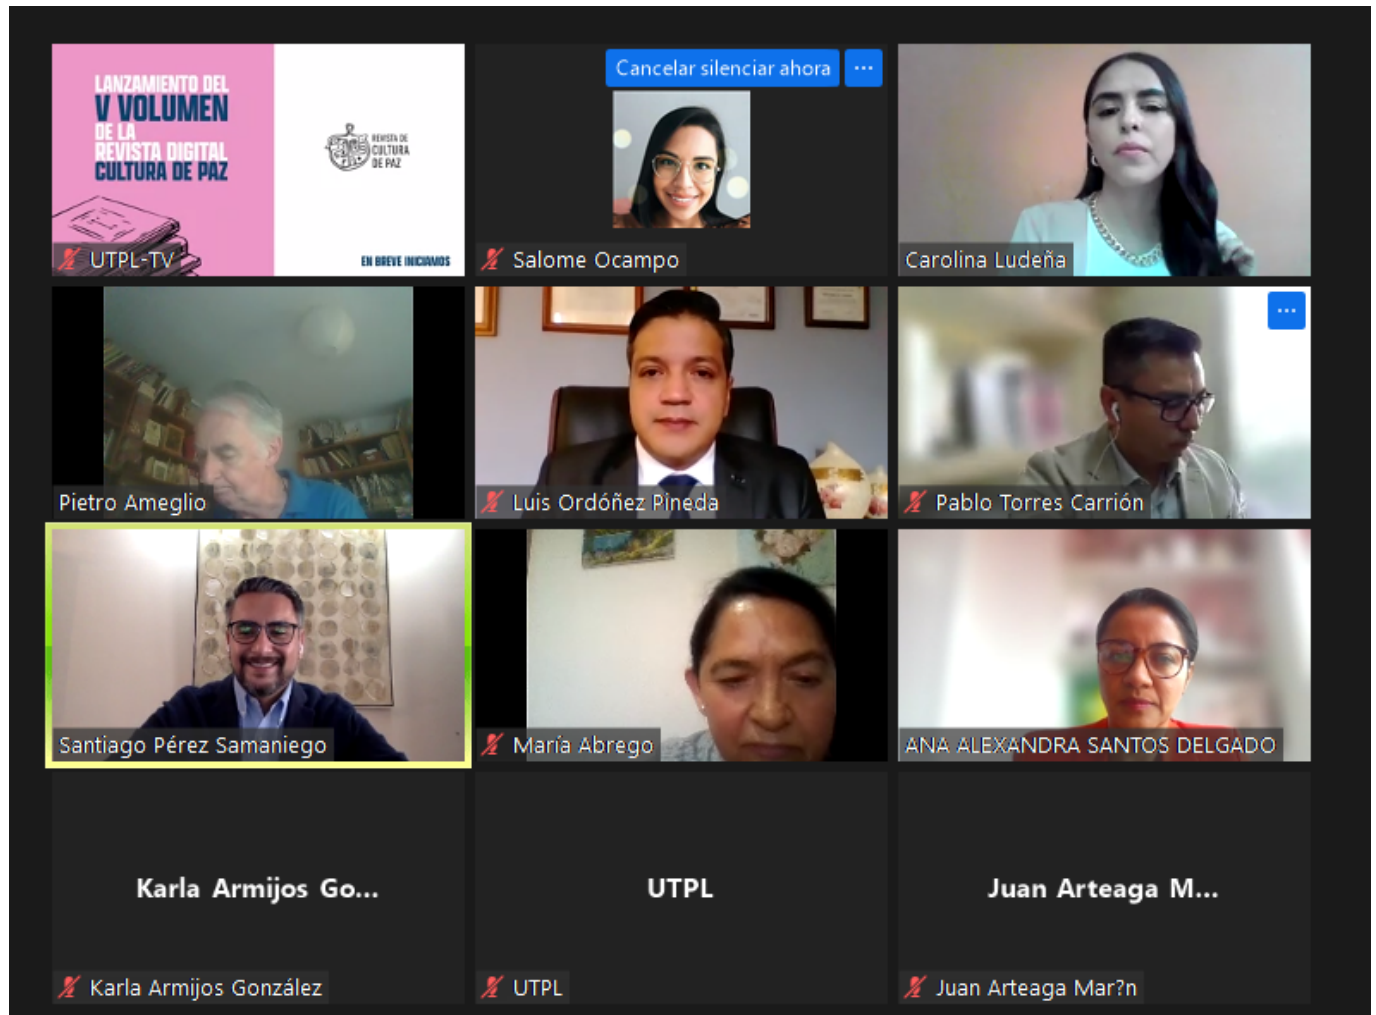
LANZAMIENTO DEL V VOLUMEN DE LA REVISTA DIGITAL CULTURA DE PAZ

REVISTA DE CULTURA DE PAZ

EN BREVE INICIAMOS

UTPL-TV

Cancelar silenciar ahora

...

Salome Ocampo

Carolina Ludeña

Pietro Ameglio

Luis Ordóñez Pineda

...

Pablo Torres Carrión

Santiago Pérez Samaniego

Maria Abrego

ANA ALEXANDRA SANTOS DELGADO

Karla Armijos Go...

Karla Armijos González

UTPL

UTPL

Juan Arteaga M...

Juan Arteaga Mar?n